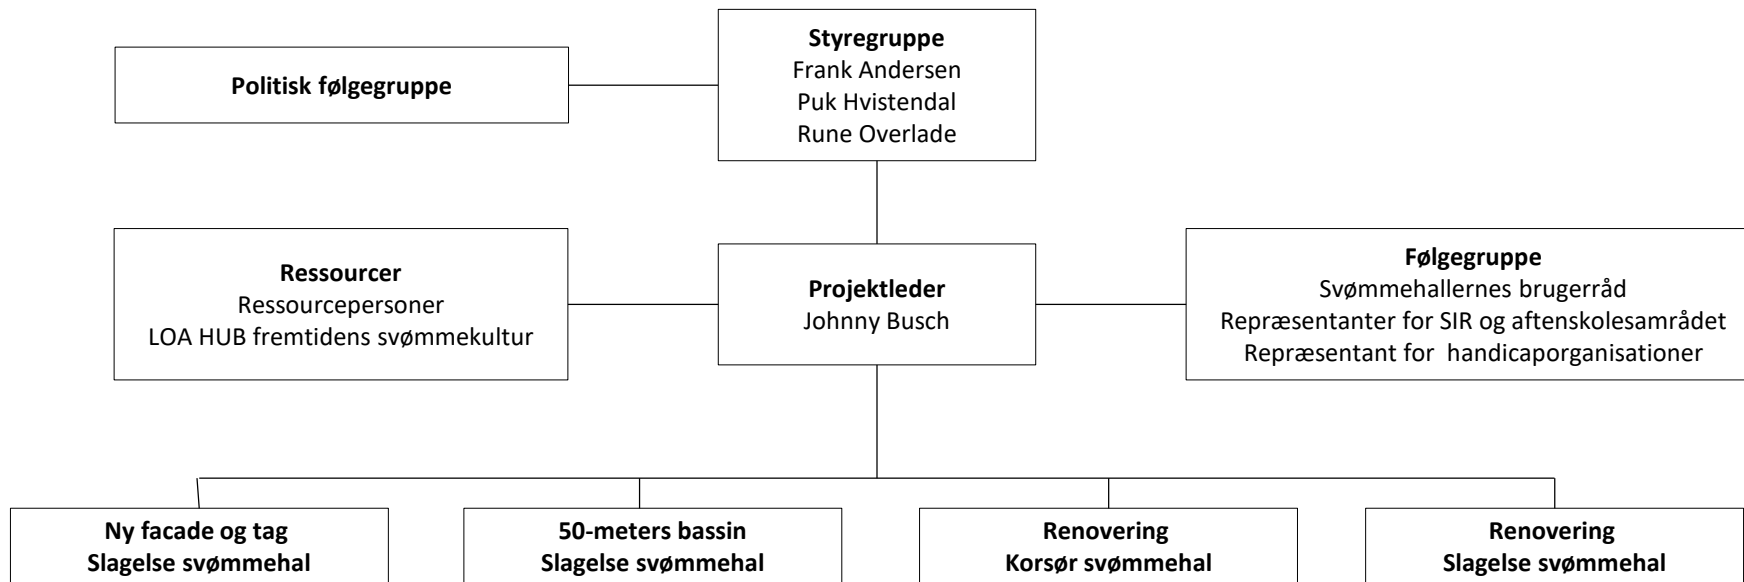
Politisk følgegruppe

Styregruppe
Frank Andersen
Puk Hvistendal
Rune Overlade

Ressourcer
Ressourcepersoner
LOA HUB fremtidens svømmekultur

Projektleder
Johnny Busch

Følgegruppe
Svømmehallernes brugerråd
Repræsentanter for SIR og aftenskolesamrådet
Repræsentant for handicaporganisationer

Ny facade og tag
Slagelse svømmehal

50-meters bassin
Slagelse svømmehal

Renovering
Korsør svømmehal

Renovering
Slagelse svømmehal